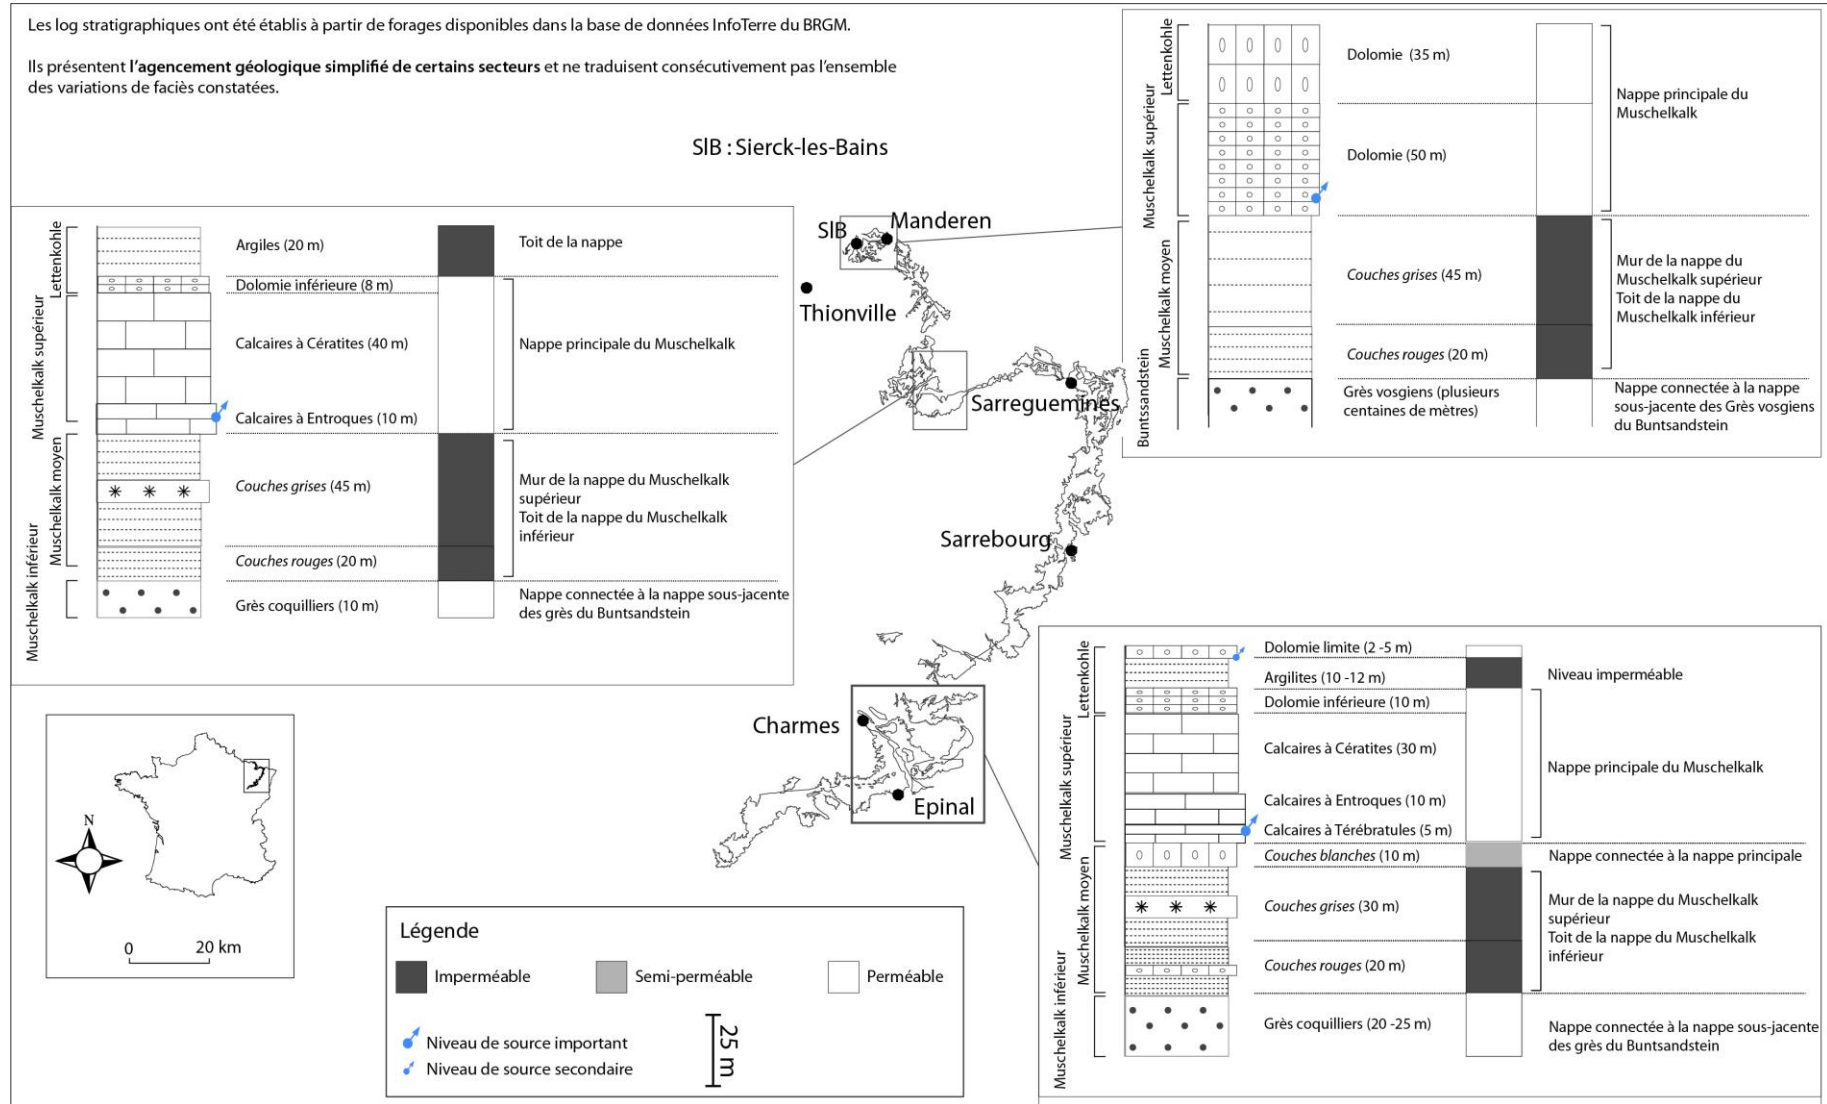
Les log stratigraphiques ont été établis à partir de forages disponibles dans la base de données InfoTerre du BRGM.

Ils présentent l'agencement géologique simplifié de certains secteurs et ne traduisent consécutivement pas l'ensemble des variations de faciès constatées.

SlB : Sierck-les-Bains

Lettenkohle
Muschelkalk supérieur
Muschelkalk moyen
Muschelkalk inférieur

Argiles (20 m)
Dolomie inférieure (8 m)
Calcaires à Cératites (40 m)
Calcaires à Entroques (10 m)
Couches grises (45 m)
Couches rouges (20 m)
Grès coquilliers (10 m)

Toit de la nappe
Nappe principale du Muschelkalk
Mur de la nappe du Muschelkalk supérieur
Toit de la nappe du Muschelkalk inférieur
Nappe connectée à la nappe sous-jacente des grès du Buntsandstein

SlB
Manderen
Thionville
Sarreguemines
Sarrebourg
Charmes
Epinal

Lettenkohle
Muschelkalk supérieur
Muschelkalk moyen
Buntsandstein

Dolomie (35 m)
Dolomie (50 m)
Couches grises (45 m)
Couches rouges (20 m)
Grès vosgiens (plusieurs centaines de mètres)

Nappe principale du Muschelkalk
Mur de la nappe du Muschelkalk supérieur
Toit de la nappe du Muschelkalk inférieur
Nappe connectée à la nappe sous-jacente des Grès vosgiens du Buntsandstein

N
0 20 km

Légende
Imperméable
Semi-perméable
Perméable
Niveau de source important
Niveau de source secondaire
25 m

Lettenkohle
Muschelkalk supérieur
Muschelkalk moyen
Muschelkalk inférieur

Dolomie limite (2 -5 m)
Argilites (10 -12 m)
Dolomie inférieure (10 m)
Calcaires à Cératites (30 m)
Calcaires à Entroques (10 m)
Calcaires à Térébratules (5 m)
Couches blanches (10 m)
Couches grises (30 m)
Couches rouges (20 m)
Grès coquilliers (20 -25 m)

Niveau imperméable
Nappe principale du Muschelkalk
Nappe connectée à la nappe principale
Mur de la nappe du Muschelkalk supérieur
Toit de la nappe du Muschelkalk inférieur
Nappe connectée à la nappe sous-jacente des grès du Buntsandstein